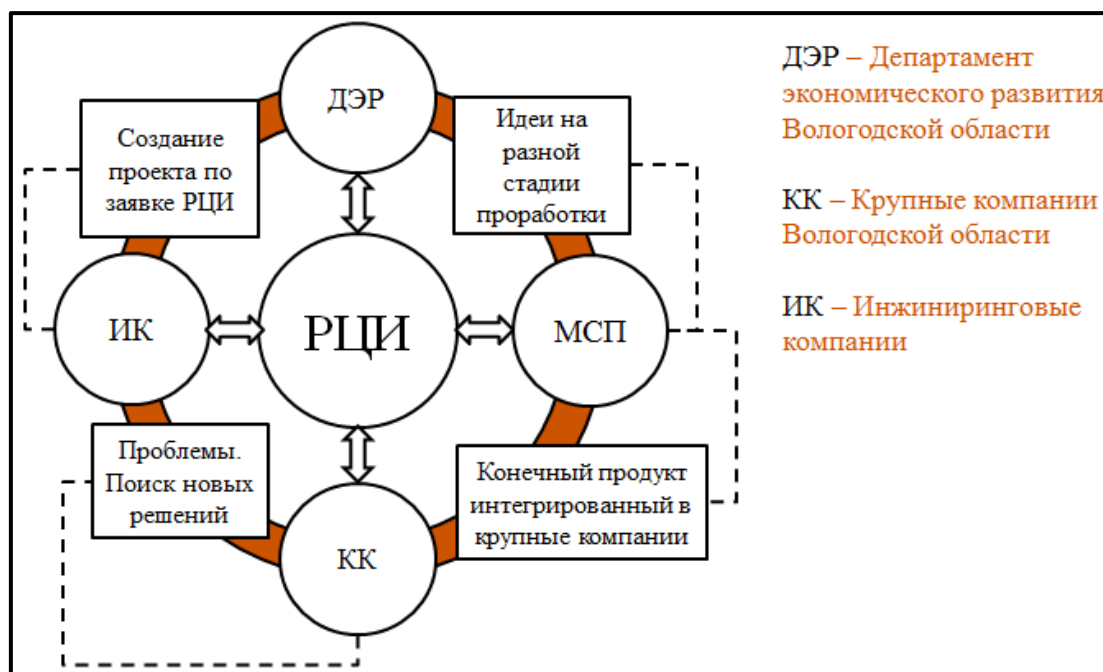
ДЭР

Создание проекта по заявке РЦИ

Идеи на разной стадии проработки

ИК

РЦИ

МСП

Проблемы. Поиск новых решений

Конечный продукт интегрированный в крупные компании

КК

ДЭР – Департамент экономического развития Вологодской области

КК – Крупные компании Вологодской области

ИК – Инжиниринговые компании